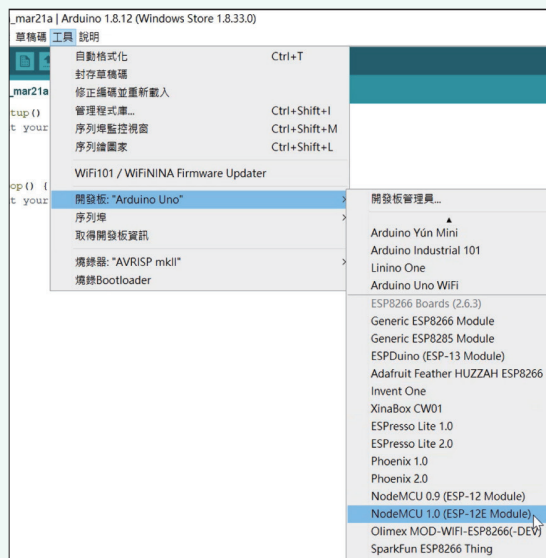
_mar21a | Arduino 1.8.12 (Windows Store 1.8.33.0)

草稿碼 工具 說明

_mar21a

tup()
t your

op() {
t your

自動格式化 Ctrl+T
封存草稿碼
修正編碼並重新載入
管理程式庫... Ctrl+Shift+I
序列埠監控視窗 Ctrl+Shift+M
序列繪圖家 Ctrl+Shift+L

WiFi101 / WiFiNINA Firmware Updater

開發板: "Arduino Uno"
序列埠
取得開發板資訊

燒錄器: "AVRISP mkII"
燒錄Bootloader

開發板管理員...
Arduino Yún Mini
Arduino Industrial 101
Linino One
Arduino Uno WiFi
ESP8266 Boards (2.6.3)
Generic ESP8266 Module
Generic ESP8285 Module
ESPDuino (ESP-13 Module)
Adafruit Feather HUZZAH ESP8266
Invent One
XinaBox CW01
ESPresso Lite 1.0
ESPresso Lite 2.0
Phoenix 1.0
Phoenix 2.0
NodeMCU 0.9 (ESP-12 Module)
NodeMCU 1.0 (ESP-12E Module)
Olimex MOD-WIFI-ESP8266(-DEV)
SparkFun ESP8266 Thing